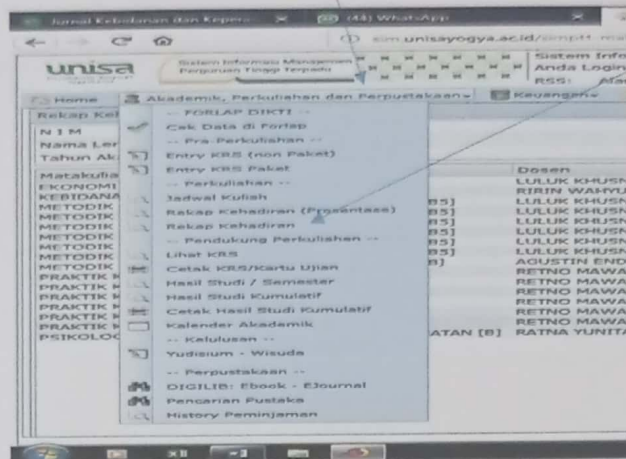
Jurnal Kebidanan dan Kepera ×   (44) WhatsApp ×

sim.unisayogya.ac.id/simpt

unisa   Sistem Informasi Manajemen Perguruan Tinggi Terpadu   Sistem Info   Anda Login   RSS:

Home   Akademik, Perkuliahan dan Perpustakaan   Keuangan

Rekap Kel

N I M
Nama Ler
Tahun Ak

Matakulia
EKONOMI
KEBIDANA
METODIK
METODIK
METODIK
METODIK
METODIK
METODIK
PRAKTIK K
PRAKTIK K
PRAKTIK K
PRAKTIK K
PRAKTIK K
PSIKOLOG

-- FORLAP DIKTI --
Cek Data di Forlap
-- Pra-Perkuliahan --
Entry KRS (non Paket)
Entry KRS Paket
-- Perkuliahan --
Jadwal Kuliah
Rekap Kehadiran (Prosentase)
Rekap Kehadiran
-- Pendukung Perkuliahan --
Lihat KRS
Cetak KRS/Kartu Ujian
Hasil Studi / Semester
Hasil Studi Kumulatif
Cetak Hasil Studi Kumulatif
Kalender Akademik
-- Kelulusan --
Yudisium - Wisuda
-- Perpustakaan --
DIGILIB: Ebook - EJournal
Pencarian Pustaka
History Peminjaman

B5]
B5]
B5]
B5]
B5]
B]
ATAN [B]

Dosen
LULUK KHUSN
RIRIN WAHYU
LULUK KHUSN
LULUK KHUSN
LULUK KHUSN
LULUK KHUSN
LULUK KHUSN
AGUSTIN END
RETNO MAWA
RETNO MAWA
RETNO MAWA
RETNO MAWA
RETNO MAWA
RATNA YUNITA